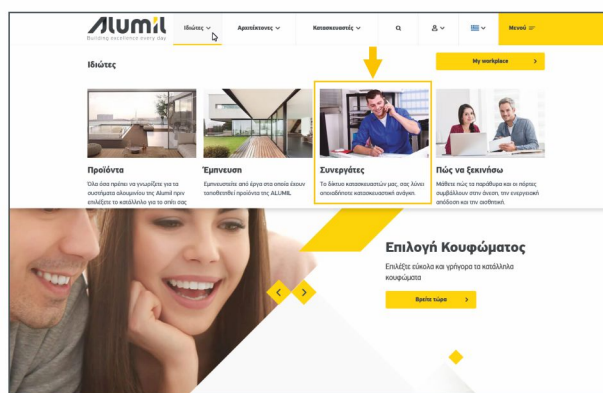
Alumil
Building excellence every day

Ιδιώτες
Αρχιτέκτονες
Κατασκευαστές
Μενού

Ιδιώτες

My workplace

Προϊόντα
Όλα όσα πρέπει να γνωρίζετε για τα συστήματα αλουμινίου της Alumil πριν επιλέξετε το κατάλληλο για το σπίτι σας

Έμπνευση
Εμπνευστείτε από έργα στα οποία έχουν τοποθετηθεί προϊόντα της ALUMIL

Συνεργάτες
Το δίκτυο κατασκευαστών μας, σας λύνει οποιαδήποτε κατασκευαστική ανάγκη.

Πώς να ξεκινήσω
Μάθετε πώς τα παράθυρα και οι πόρτες συμβάλλουν στην άνεση, την ενεργειακή απόδοση και την αισθητική.

Επιλογή Κουφώματος
Επιλέξτε εύκολα και γρήγορα τα κατάλληλα κουφώματα

Βρείτε τώρα